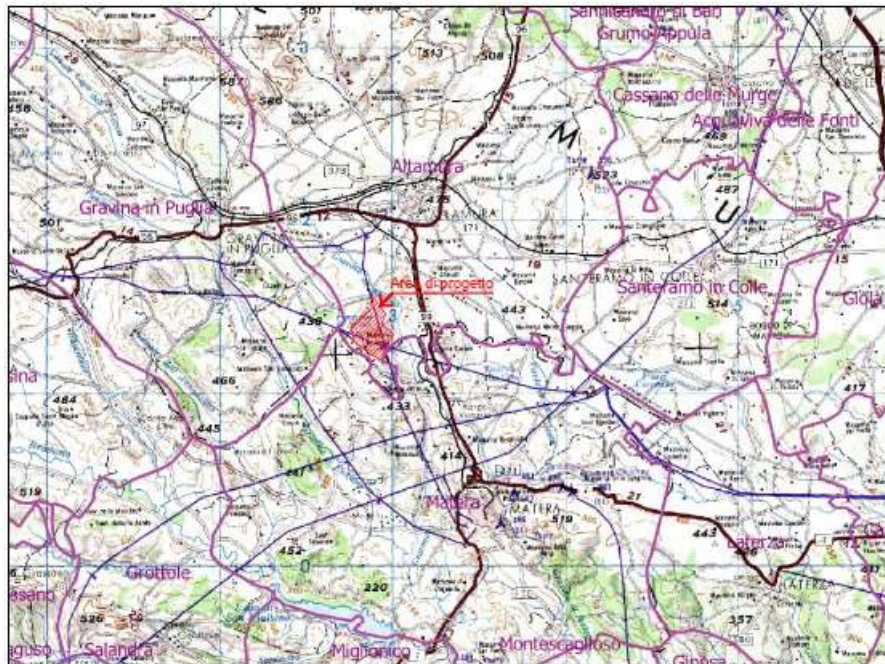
Sannicandro di Bari
Grumo Appula
Cassano delle Murge
Acquaviva delle Fonti
Altamura
ALTAMURA
Gravina in Puglia
GRAVINA IN PUGLIA
Area di progetto
SANTERAMO IN COLLE
Santeramo in Colle
Gioia
M
U
Matera
MATERA
Laterza
LATERZA
Grottole
Salandra
Miglionico
Montescaglioso
Ginosa
507
513
508
560
458
469
487
523
501
14
12
171
443
438
514
466
484
445
433
417
414
519
21
443
452
220
526
357